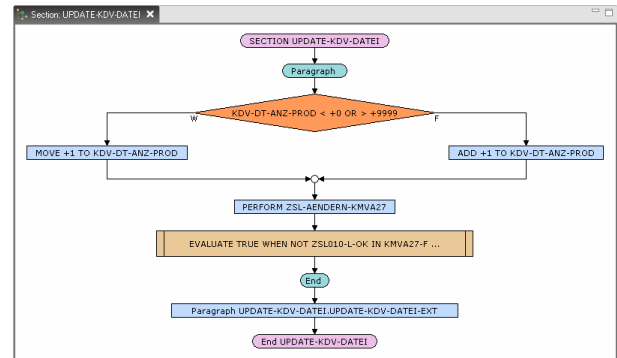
Section: UPDATE-KDV-DATEI

SECTION UPDATE-KDV-DATEI

Paragraph

KDV-DT-ANZ-PROD < +0 OR > +9999

W

F

MOVE +1 TO KDV-DT-ANZ-PROD

ADD +1 TO KDV-DT-ANZ-PROD

PERFORM ZSL-AENDERN-KMVA27

EVALUATE TRUE WHEN NOT ZSL010-L-OK IN KMVA27-F ...

End

Paragraph UPDATE-KDV-DATEI.UPDATE-KDV-DATEI-EXT

End UPDATE-KDV-DATEI